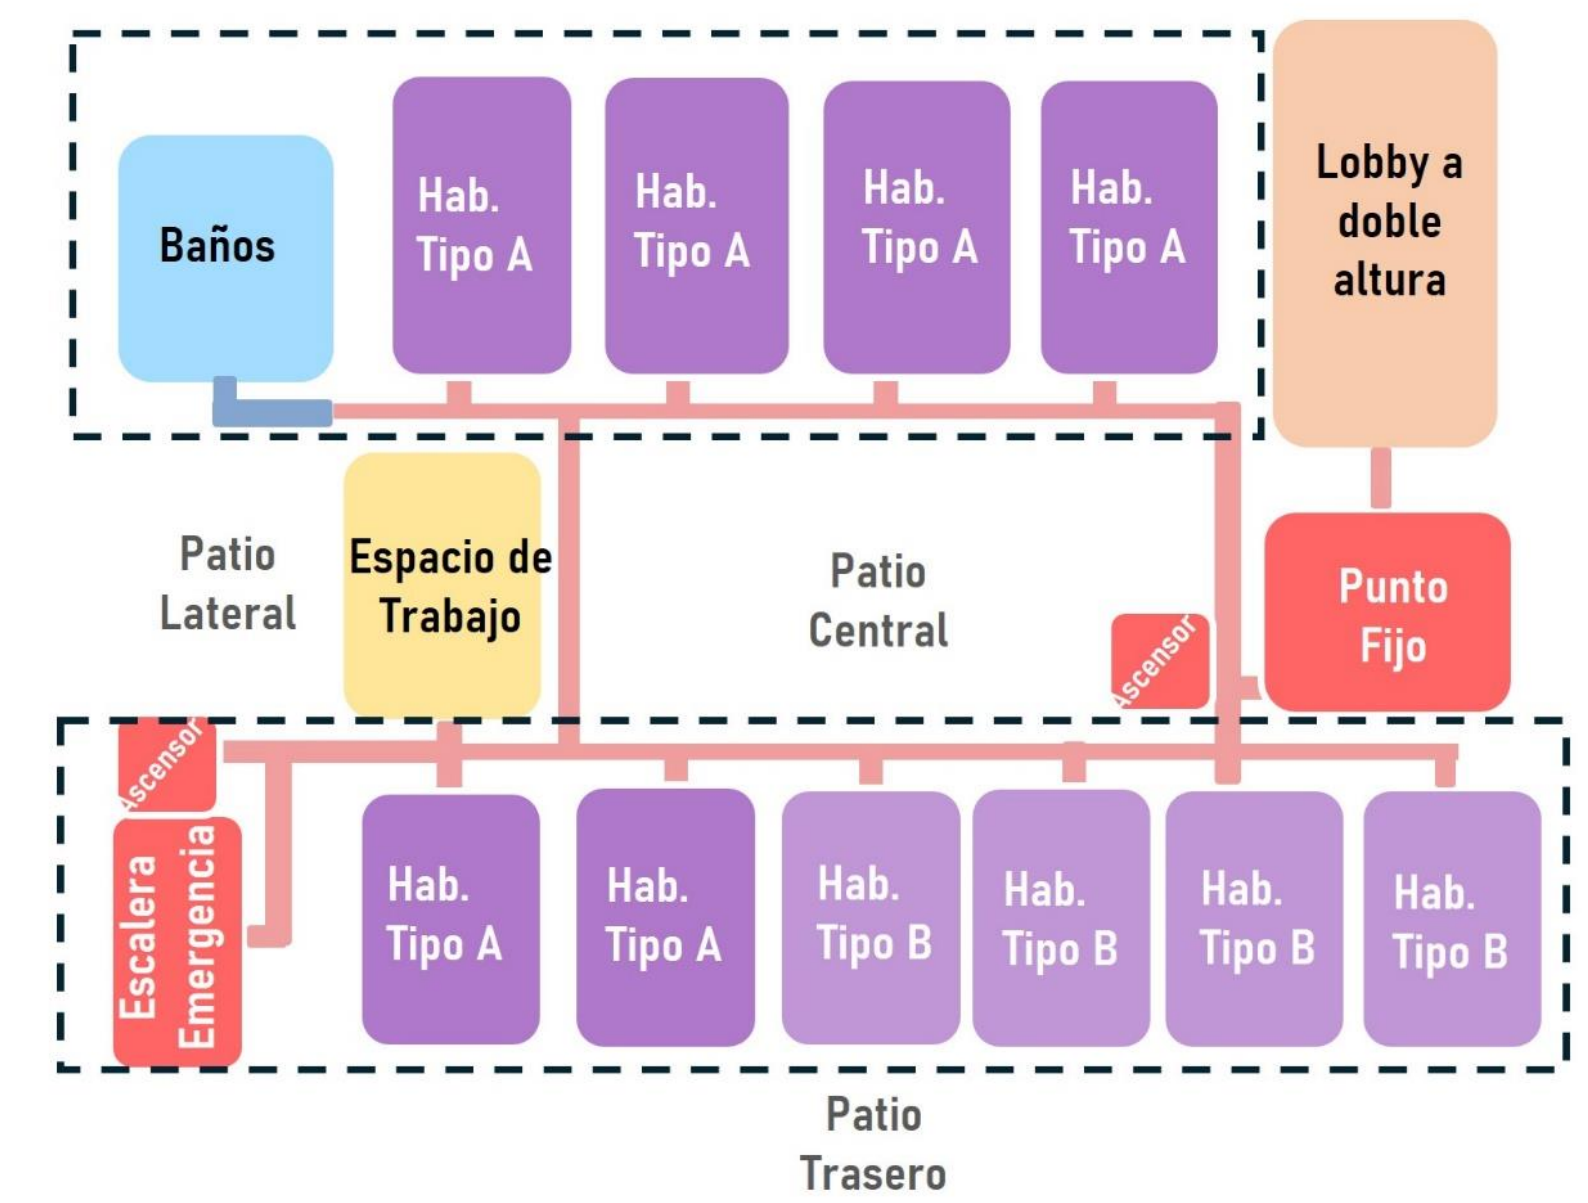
Baños

Hab. Tipo A

Hab. Tipo A

Hab. Tipo A

Hab. Tipo A

Lobby a doble altura

Patio Lateral

Espacio de Trabajo

Patio Central

Ascensor

Punto Fijo

Ascensor

Escalera Emergencia

Hab. Tipo A

Hab. Tipo A

Hab. Tipo B

Hab. Tipo B

Hab. Tipo B

Hab. Tipo B

Patio Trasero